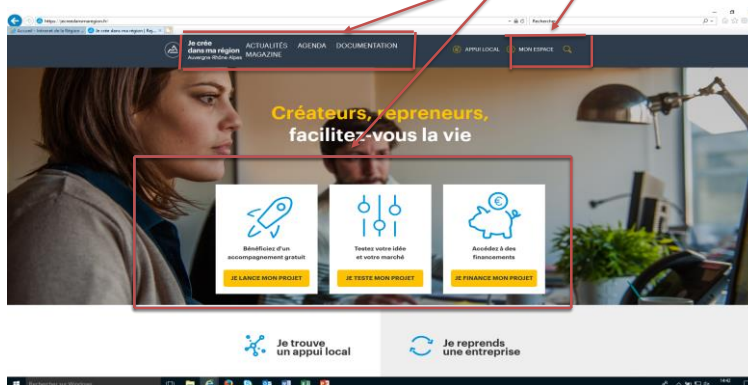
https://jecreedansmaregion.fr/
Rechercher...
Accueil - Internet de la Région
Je crée dans ma région | Rép...

Je crée dans ma région
Auvergne-Rhône-Alpes
ACTUALITÉS
AGENDA
DOCUMENTATION
MAGAZINE
APPUI LOCAL
MON ESPACE

Créateurs, repreneurs, facilitez-vous la vie

Bénéficiez d'un accompagnement gratuit
JE LANCE MON PROJET

Testez votre idée et votre marché
JE TESTE MON PROJET

Accédez à des financements
JE FINANCE MON PROJET

Je trouve un appui local

Je reprends une entreprise

Rechercher sur Windows